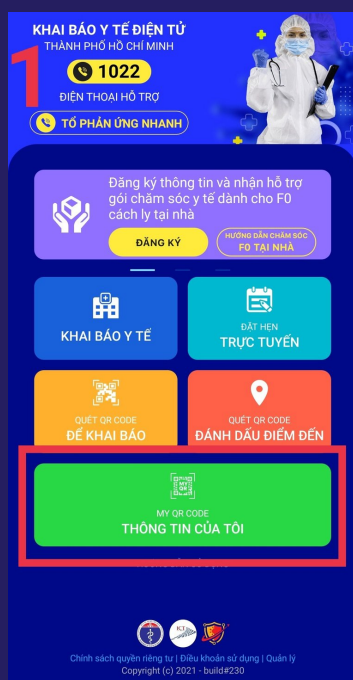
KHAI BÁO Y TẾ ĐIỆN TỬ
THÀNH PHỐ HỒ CHÍ MINH
1
1022
ĐIỆN THOẠI HỖ TRỢ
TỔ PHẢN ỨNG NHANH

Đăng ký thông tin và nhận hỗ trợ gói chăm sóc y tế dành cho F0 cách ly tại nhà
ĐĂNG KÝ
HƯỚNG DẪN CHĂM SÓC F0 TẠI NHÀ

KHAI BÁO Y TẾ

ĐẶT HẸN
TRỰC TUYẾN

QUÉT QR CODE
ĐỂ KHAI BÁO

QUÉT QR CODE
ĐÁNH DẤU ĐIỂM ĐẾN

MY QR CODE
THÔNG TIN CỦA TÔI

Chính sách quyền riêng tư | Điều khoản sử dụng | Quản lý
Copyright (c) 2021 - build#230